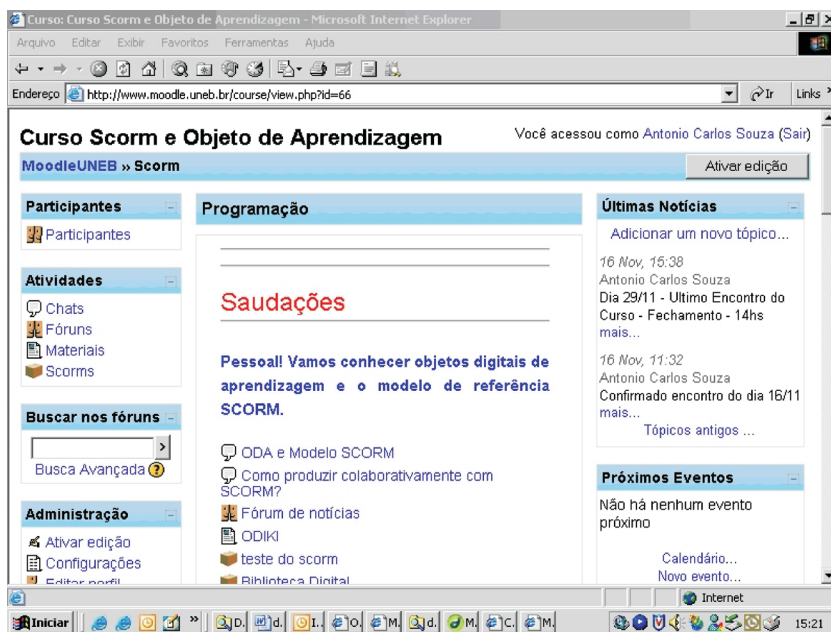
Curso: Curso Scorm e Objeto de Aprendizagem - Microsoft Internet Explorer

Arquivo Editar Exibir Favoritos Ferramentas Ajuda

Endereço http://www.moodle.uneb.br/course/view.php?id=66

Ir Links

Curso Scorm e Objeto de Aprendizagem

Você acessou como Antonio Carlos Souza (Sair)

MoodleUNEB » Scorm

Ativar edição

Participantes

Participantes

Atividades

Chats

Fóruns

Materiais

Scorms

Buscar nos fóruns

Busca Avançada

Administração

Ativar edição

Configurações

Editar perfil

Programação

Saudações

Pessoal! Vamos conhecer objetos digitais de aprendizagem e o modelo de referência SCORM.

ODA e Modelo SCORM

Como produzir colaborativamente com SCORM?

Fórum de notícias

ODIKI

teste do scorm

Biblioteca Digital

Últimas Notícias

Adicionar um novo tópico...

16 Nov, 15:38
Antonio Carlos Souza
Dia 29/11 - Ultimo Encontro do Curso - Fechamento - 14hs
mais...

16 Nov, 11:32
Antonio Carlos Souza
Confirmado encontro do dia 16/11
mais...

Tópicos antigos ...

Próximos Eventos

Não há nenhum evento próximo

Calendário...
Novo evento...

Internet

Iniciar

15:21